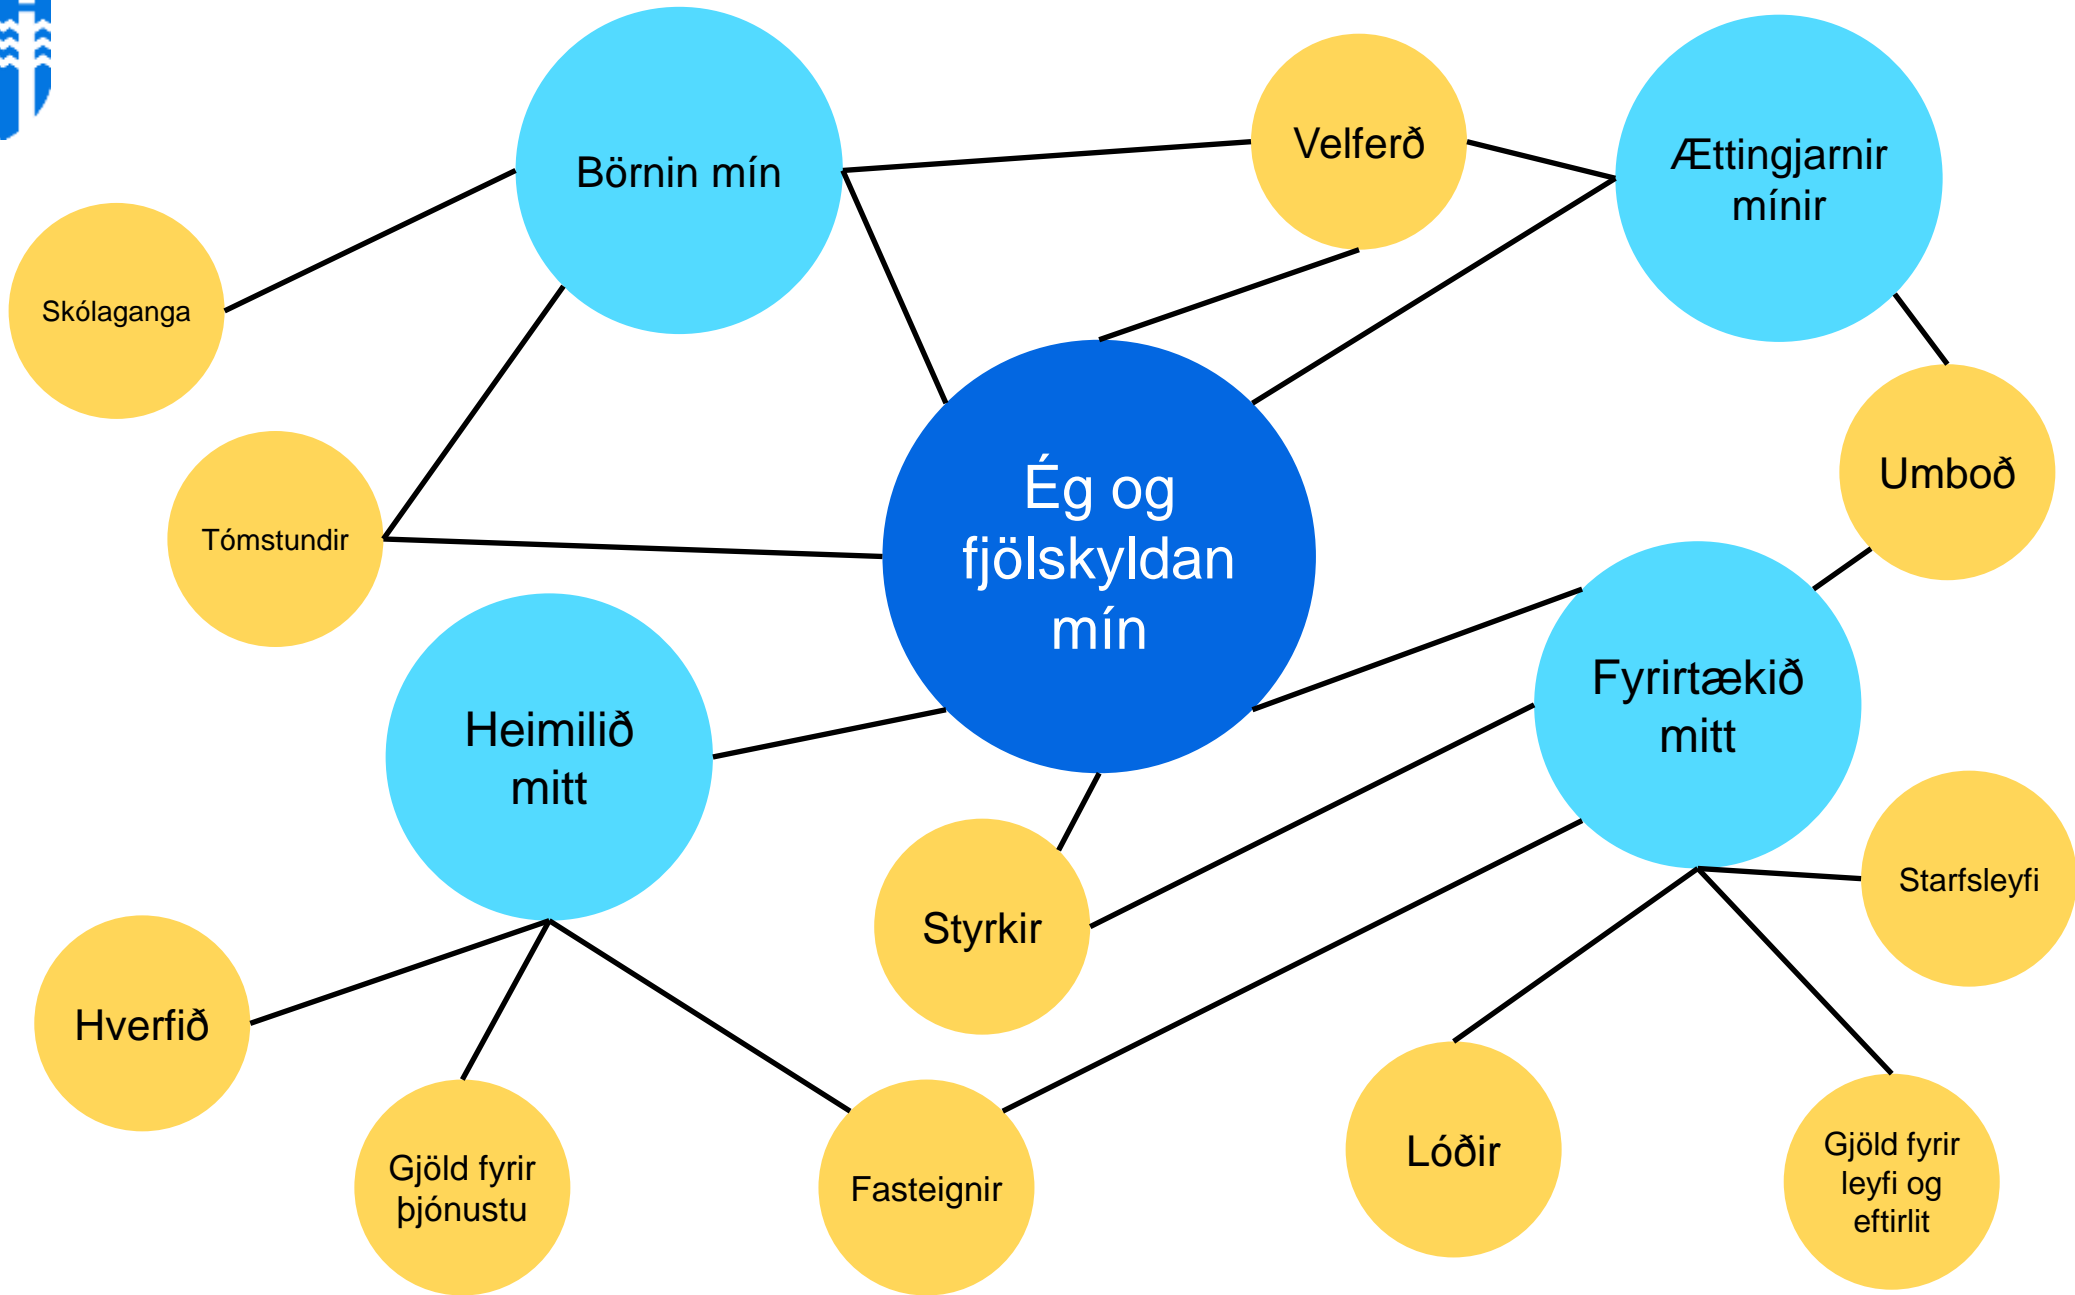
Börnin mín

Velferð

Ættingjarnir mínir

Skólaganga

Tómstundir

Ég og fjölskyldan mín

Umboð

Heimilið mitt

Fyrirtækið mitt

Styrkir

Starfsleyfi

Hverfið

Gjöld fyrir þjónustu

Fasteignir

Lóðir

Gjöld fyrir leyfi og eftirlit